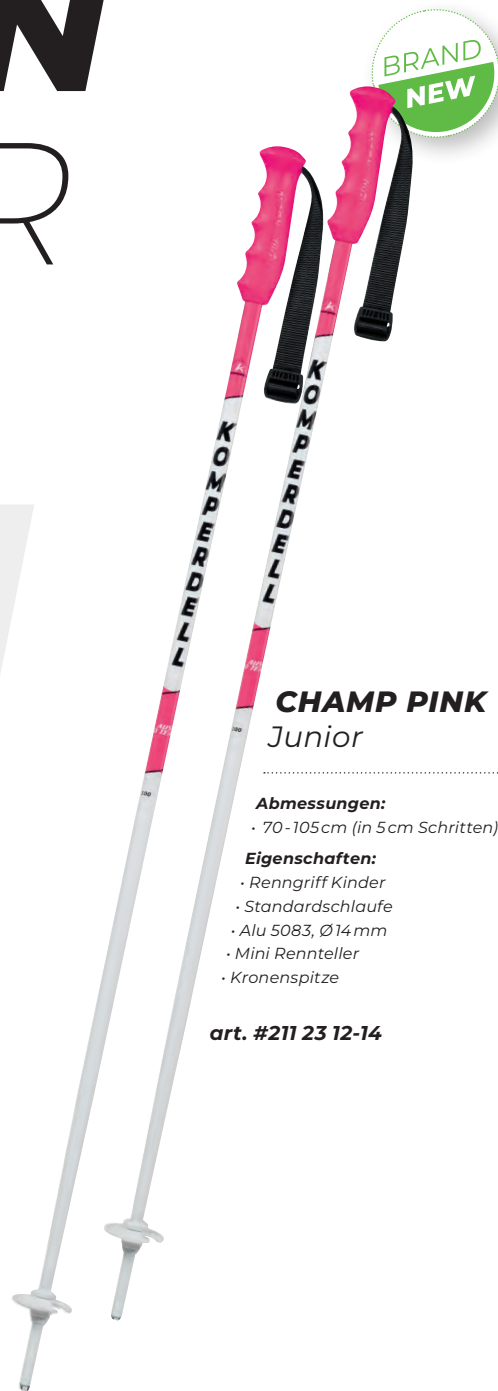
N
R

BRAND
NEW

KOMPERDELL

KOMPERDELL

CHAMP PINK
Junior

Abmessungen:
• 70-105 cm (in 5 cm Schritten)

Eigenschaften:
• Renngriff Kinder
• Standardschlaufe
• Alu 5083, Ø14 mm
• Mini Rennteller
• Kronenspitze

art. #211 23 12-14